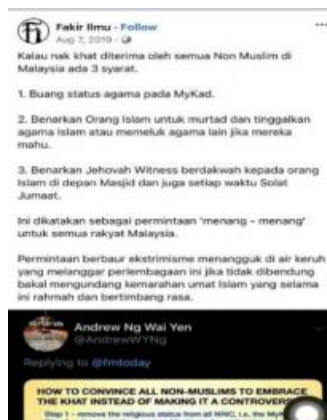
Fakir Ilmu · Follow
Aug 7, 2019 ·

Kalau nak khat diterima oleh semua Non Muslim di Malaysia ada 3 syarat.

1. Buang status agama pada MyKad.

2. Benarkan Orang Islam untuk murtad dan tinggalkan agama Islam atau memeluk agama lain jika mereka mahu.

3. Benarkan Jehovah Witness berdakwah kepada orang Islam di depan Masjid dan juga setiap waktu Solat Jumaat.

Ini dikatakan sebagai permintaan 'menang - menang' untuk semua rakyat Malaysia.

Permintaan berbaur ekstrimisme menangguk di air keruh yang melanggar perlembagaan ini jika tidak dibendung bakal mengundang kemarahan umat Islam yang selama ini rahmah dan bertimbang rasa.

Andrew Ng Wai Yen
@AndrewWYNg

Replying to @fmtoday

HOW TO CONVINCE ALL NON-MUSLIMS TO EMBRACE THE KHAT INSTEAD OF MAKING IT A CONTROVERS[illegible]

Step 1 - remove the religious status from all MYKAD, i.e. the MyK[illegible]